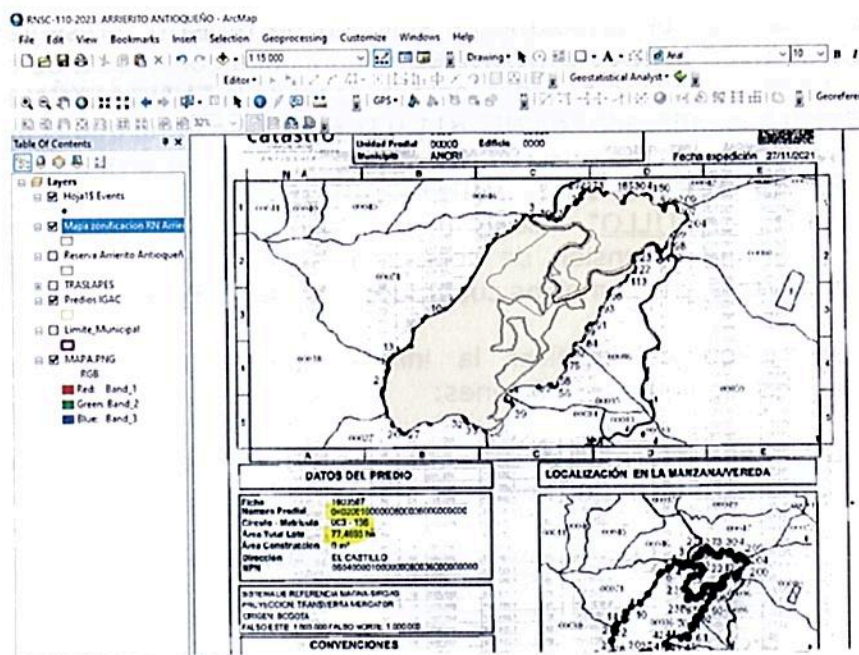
RNSC-110-2023 ARRIERITO ANTIOQUEÑO - ArcMap

File Edit View Bookmarks Insert Selection Geoprocessing Customize Windows Help

1:15.000

Drawing

Arial

10

Editor

Geostatistical Analyst

GPS

Georeferen

Table Of Contents

Layers

Hoja15 Events

Mapa zonificacion RN Arrie

Reserva Arrierito Antioqueñ

TRASLAPES

Predios IGAC

Limite_Municipal

MAPA.PNG

RGB

Red: Band_1

Green: Band_2

Blue: Band_3

Catastro

Unidad Predial 00000 Edificio 0000

Municipio ANORI

Fecha expedición 27/11/2021

N A B C D

1 2 3 4

DATOS DEL PREDIO

Ficha 1603587

Numero Predial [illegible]

Circulo - Matricula 023 - 136

Área Total Lote 77,4693 ha

Área Construccion 0 m²

Direccion EL CASTILLO

NPN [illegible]

SISTEMA DE REFERENCIA MAGNA SIRGAS

PROYECCION TRANSVERSA MERCATOR

ORIGEN BOGOTA

FALSO ESTE 1.000.000 FALSO NORTE 1.000.000

CONVENCIONES

LOCALIZACIÓN EN LA MANZANA/VEREDA